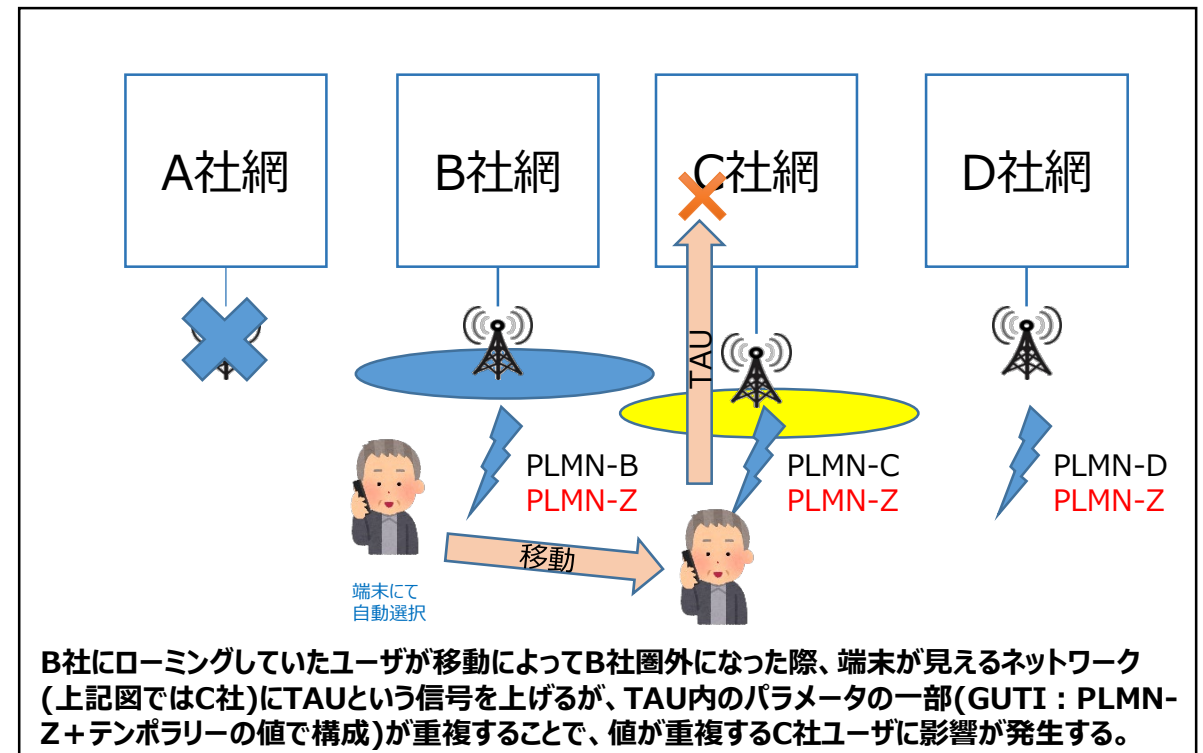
A社網

B社網

C社網

D社網

TAU

PLMN-B
PLMN-Z

PLMN-C
PLMN-Z

PLMN-D
PLMN-Z

移動

端末にて
自動選択

B社にローミングしていたユーザが移動によってB社圏外になった際、端末が見えるネットワーク(上記図ではC社)にTAUという信号を上げるが、TAU内のパラメータの一部(GUTI：PLMN-Z＋テンポラリーの値で構成)が重複することで、値が重複するC社ユーザに影響が発生する。